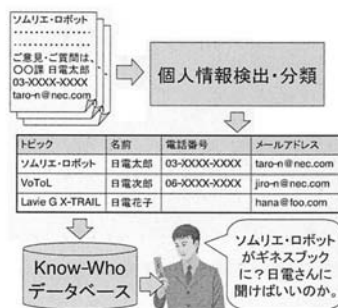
ソムリエ・ロボット
..........
..........
ご意見・ご質問は、
〇〇課 日電太郎
03-XXXX-XXXX
taro-n@nec.com

個人情報検出・分類

| トピック | 名前 | 電話番号 | メールアドレス |
|---|---|---|---|
| ソムリエ・ロボット | 日電太郎 | 03-XXXX-XXXX | taro-n@nec.com |
| VoToL | 日電次郎 | 06-XXXX-XXXX | jiro-n@nec.com |
| Lavie G X-TRAIL | 日電花子 | | hana@foo.com |

Know-Who
データベース

ソムリエ・ロボット
がギネスブック
に?日電さんに
聞けばいいのか。